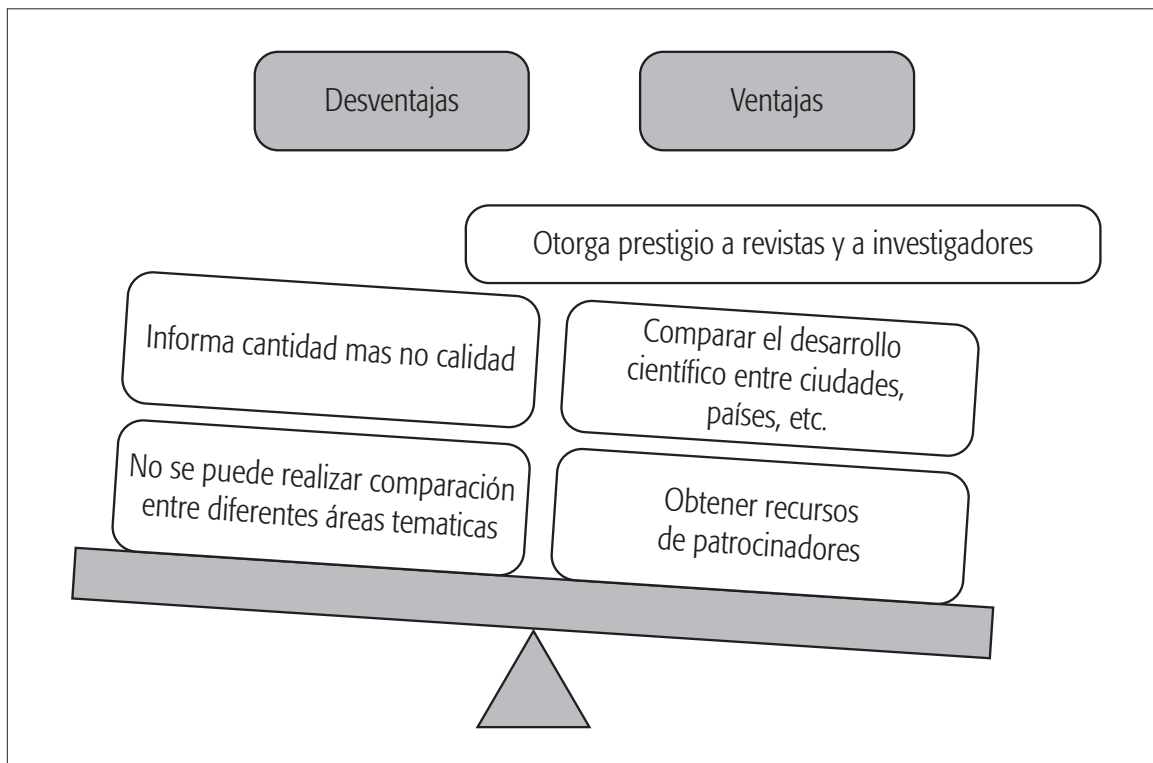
Desventajas

Ventajas

Otorga prestigio a revistas y a investigadores

Informa cantidad mas no calidad

Comparar el desarrollo científico entre ciudades, países, etc.

No se puede realizar comparación entre diferentes áreas tematicas

Obtener recursos de patrocinadores